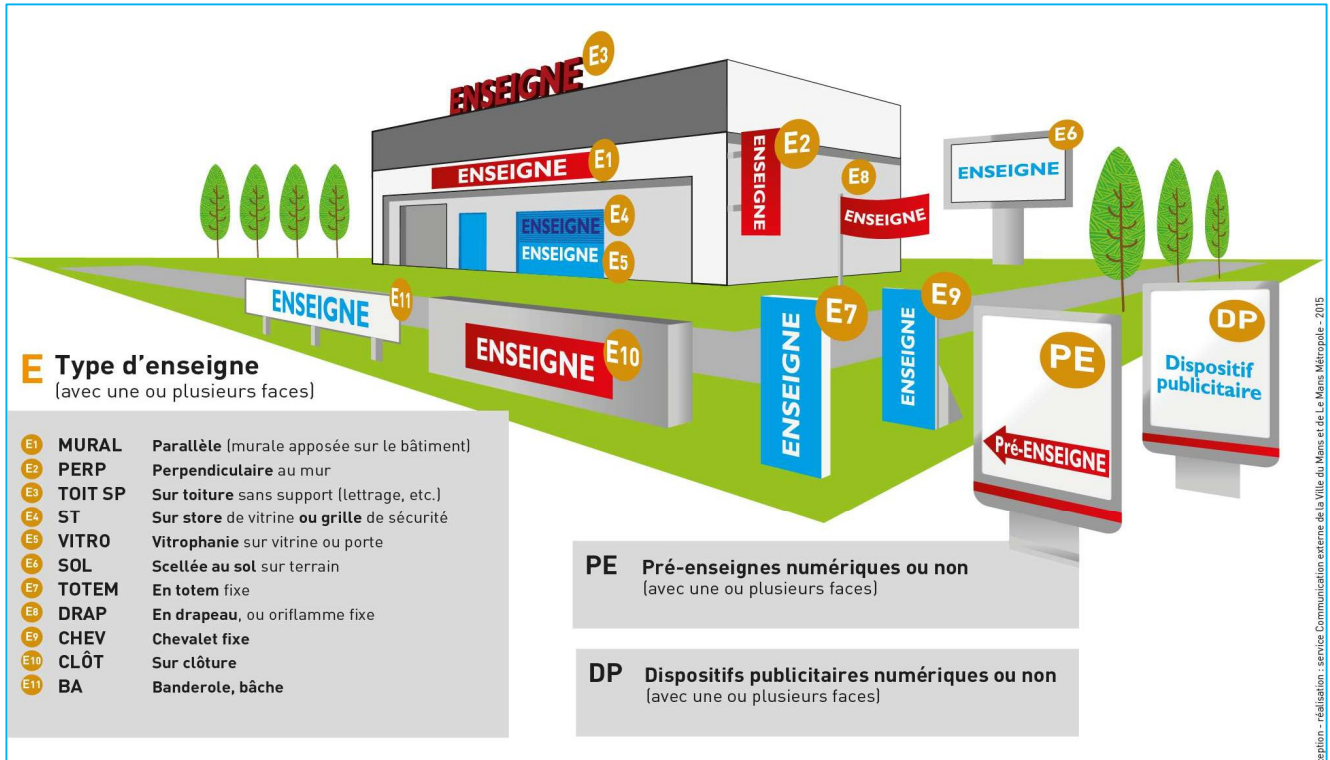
ENSEIGNE E3

ENSEIGNE E1

ENSEIGNE E2

ENSEIGNE E6

E8 ENSEIGNE

ENSEIGNE E4

ENSEIGNE E5

ENSEIGNE E11

ENSEIGNE E10

ENSEIGNE E7

ENSEIGNE E9

PE

Pré-ENSEIGNE

DP

Dispositif publicitaire

E Type d'enseigne
(avec une ou plusieurs faces)

| | | |
|---|---|---|
| E1 | MURAL | Parallèle (murale apposée sur le bâtiment) |
| E2 | PERP | Perpendiculaire au mur |
| E3 | TOIT SP | Sur toiture sans support (lettrage, etc.) |
| E4 | ST | Sur store de vitrine ou grille de sécurité |
| E5 | VITRO | Vitrophanie sur vitrine ou porte |
| E6 | SOL | Scellée au sol sur terrain |
| E7 | TOTEM | En totem fixe |
| E8 | DRAP | En drapeau, ou oriflamme fixe |
| E9 | CHEV | Chevalet fixe |
| E10 | CLÔT | Sur clôture |
| E11 | BA | Banderole, bâche |

PE Pré-enseignes numériques ou non
(avec une ou plusieurs faces)

DP Dispositifs publicitaires numériques ou non
(avec une ou plusieurs faces)

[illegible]eption - réalisation : service Communication externe de la Ville du Mans et de Le Mans Métropole - 2015